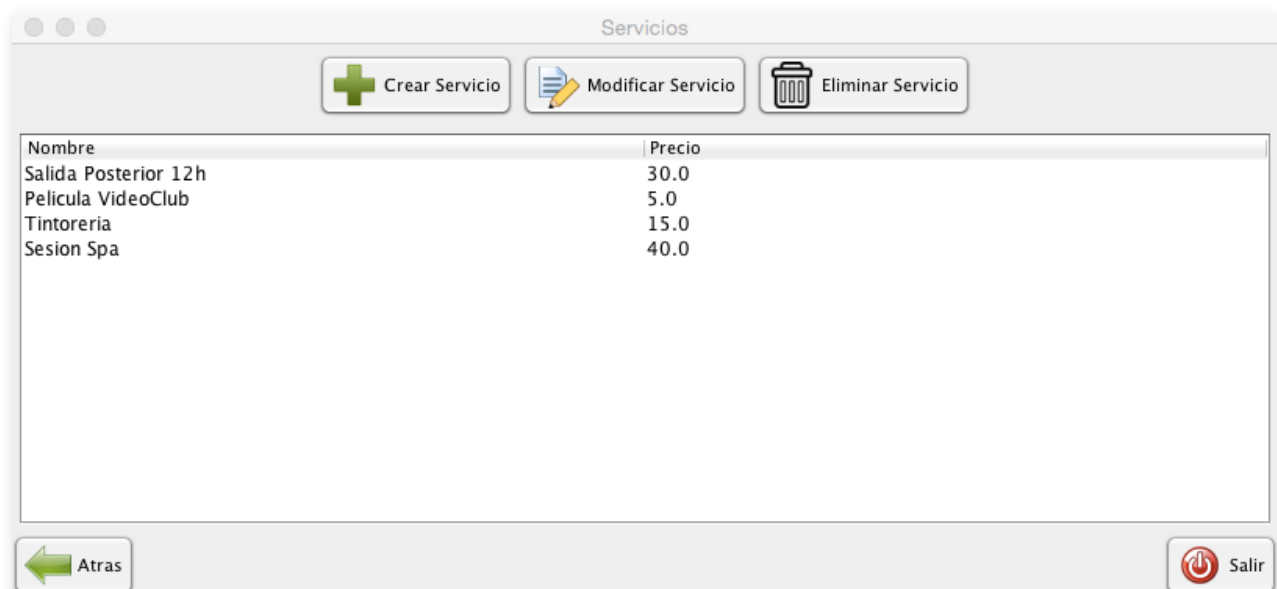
Servicios

Crear Servicio
Modificar Servicio
Eliminar Servicio

| Nombre | Precio |
|---|---|
| Salida Posterior 12h | 30.0 |
| Pelicula VideoClub | 5.0 |
| Tintoreria | 15.0 |
| Sesion Spa | 40.0 |

Atras
Salir